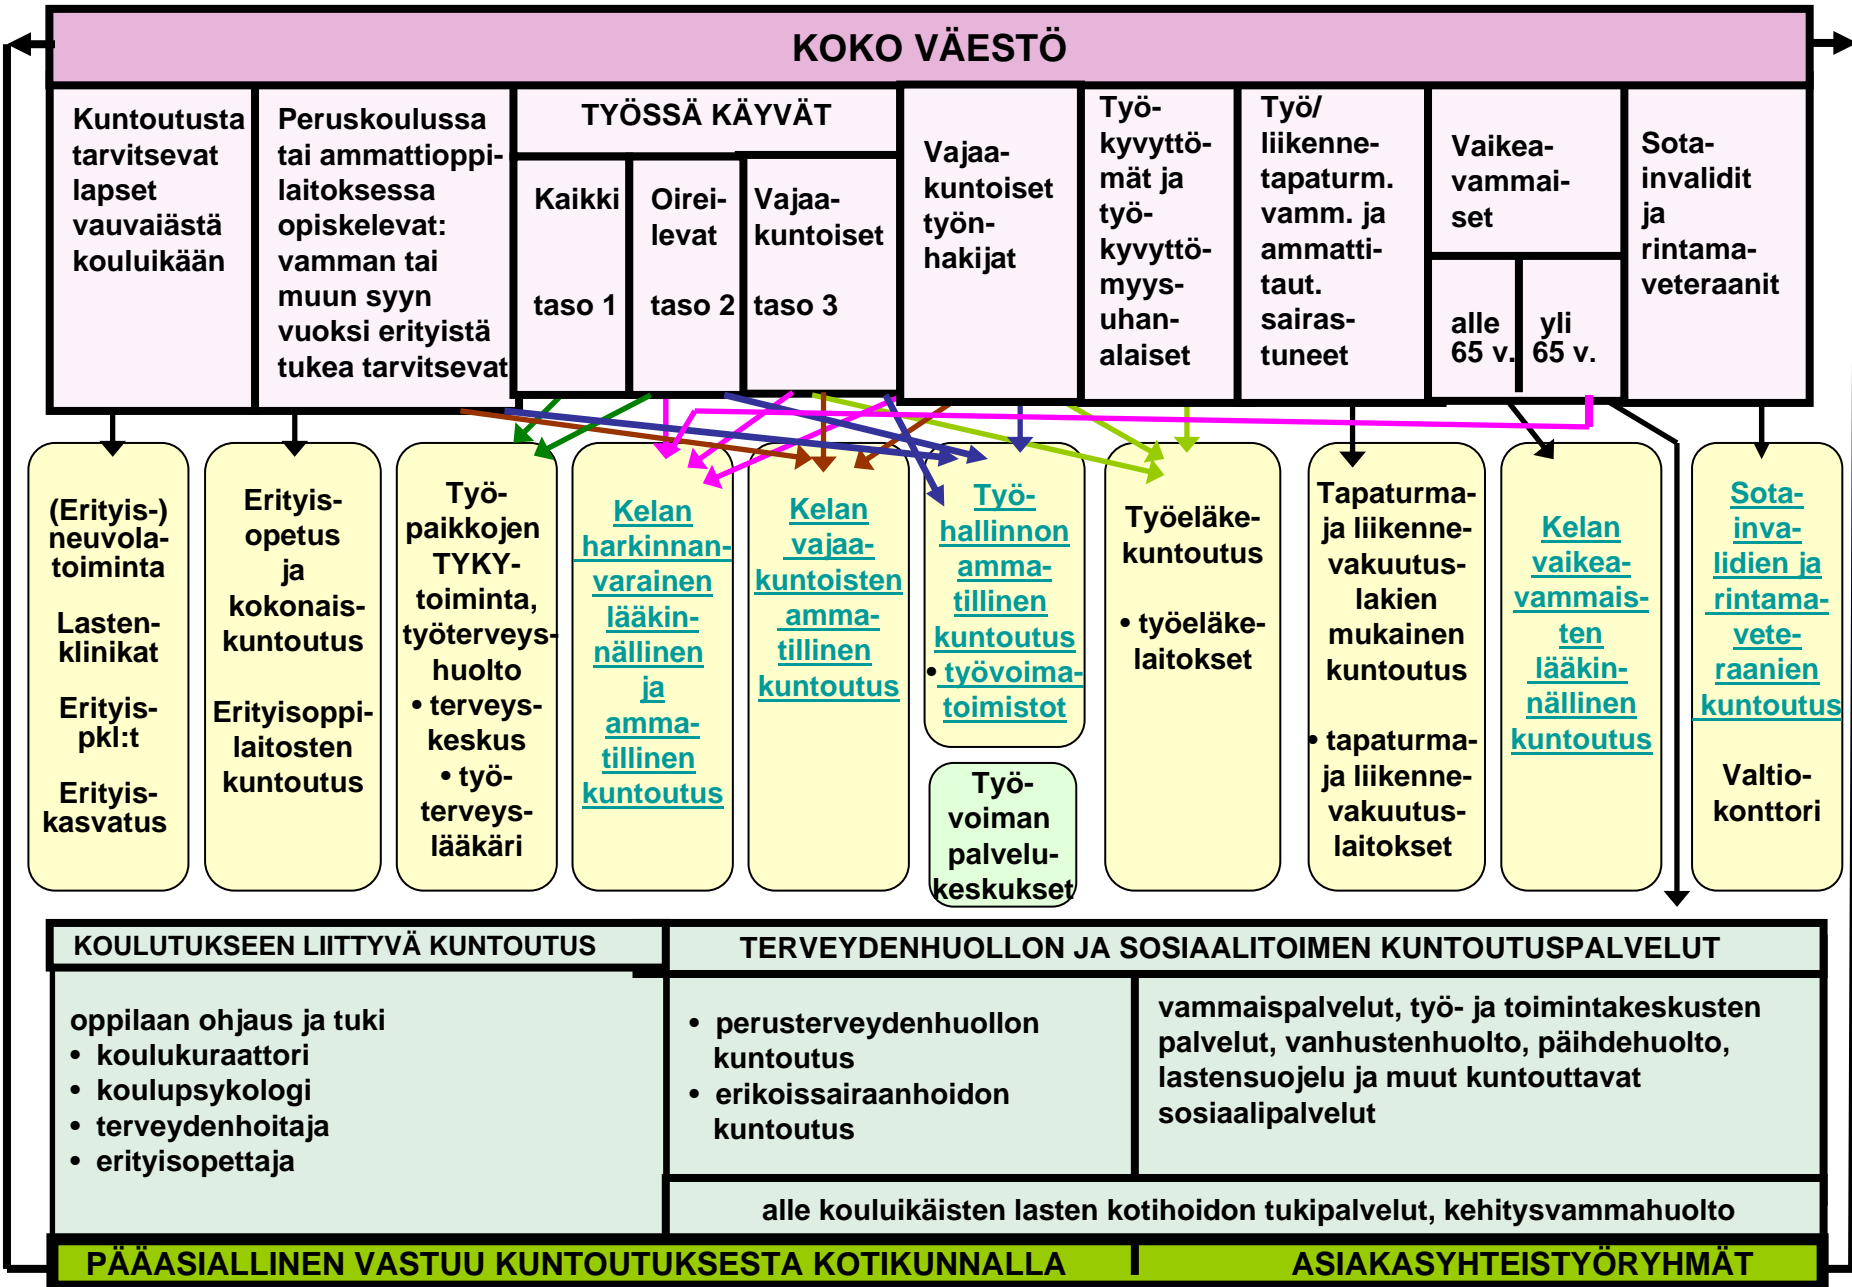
KOKO VÄESTÖ

Kuntoutusta tarvitsevat lapset vauvaiästä kouluikään

Peruskoulussa tai ammattioppilaitoksessa opiskelevat: vamman tai muun syyn vuoksi erityistä tukea tarvitsevat

TYÖSSÄ KÄYVÄT

| Kaikki taso 1 | Oireilevat taso 2 | Vajaakuntoiset taso 3 |
|---|---|---|

Vajaakuntoiset työnhakijat

Työkyvyttömät ja työkyvyttömyysuhanalaiset

Työ/ liikennetapaturm. vamm. ja ammattitaut. sairastuneet

Vaikeavammaiset

alle 65 v.

yli 65 v.

Sotainvalidit ja rintamaveteraanit

(Erityis-) neuvolatoiminta

Lastenklinikat

Erityispkl:t

Erityiskasvatus

Erityisopetus ja kokonaiskuntoutus

Erityisoppilaitosten kuntoutus

Työpaikkojen TYKY-toiminta, työterveyshuolto
• terveyskeskus
• työterveyslääkäri

Kelan harkinnanvarainen lääkinnällinen ja ammatillinen kuntoutus

Kelan vajaakuntoisten ammatillinen kuntoutus

Työhallinnon ammatillinen kuntoutus
• työvoimatoimistot

Työvoiman palvelukeskukset

Työeläkekuntoutus
• työeläkelaitokset

Tapaturma- ja liikennevakuutuslakien mukainen kuntoutus
• tapaturma- ja liikennevakuutuslaitokset

Kelan vaikeavammaisten lääkinnällinen kuntoutus

Sotainvalidien ja rintamaveteraanien kuntoutus

Valtiokonttori

KOULUTUKSEEN LIITTYVÄ KUNTOUTUS

oppilaan ohjaus ja tuki
• koulukuraattori
• koulupsykologi
• terveydenhoitaja
• erityisopettaja

TERVEYDENHUOLLON JA SOSIAALITOIMEN KUNTOUTUSPALVELUT

• perusterveydenhuollon kuntoutus
• erikoissairaanhoidon kuntoutus

vammaispalvelut, työ- ja toimintakeskusten palvelut, vanhustenhuolto, päihdehuolto, lastensuojelu ja muut kuntouttavat sosiaalipalvelut

alle kouluikäisten lasten kotihoidon tukipalvelut, kehitysvammahuolto

PÄÄASIALLINEN VASTUU KUNTOUTUKSESTA KOTIKUNNALLA

ASIAKASYHTEISTYÖRYHMÄT